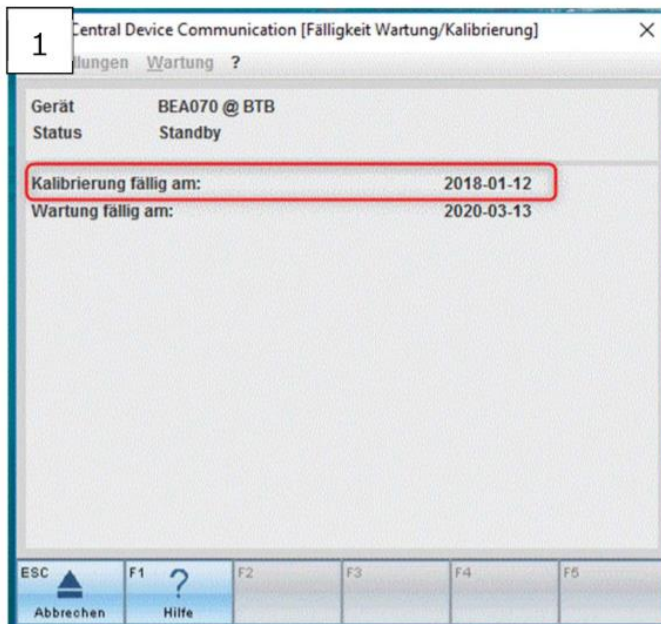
1

Central Device Communication [Fälligkeit Wartung/Kalibrierung]

×

llungen Wartung ?

Gerät BEA070 @ BTB
Status Standby

Kalibrierung fällig am: 2018-01-12
Wartung fällig am: 2020-03-13

ESC Abbrechen
F1 ? Hilfe
F2
F3
F4
F5